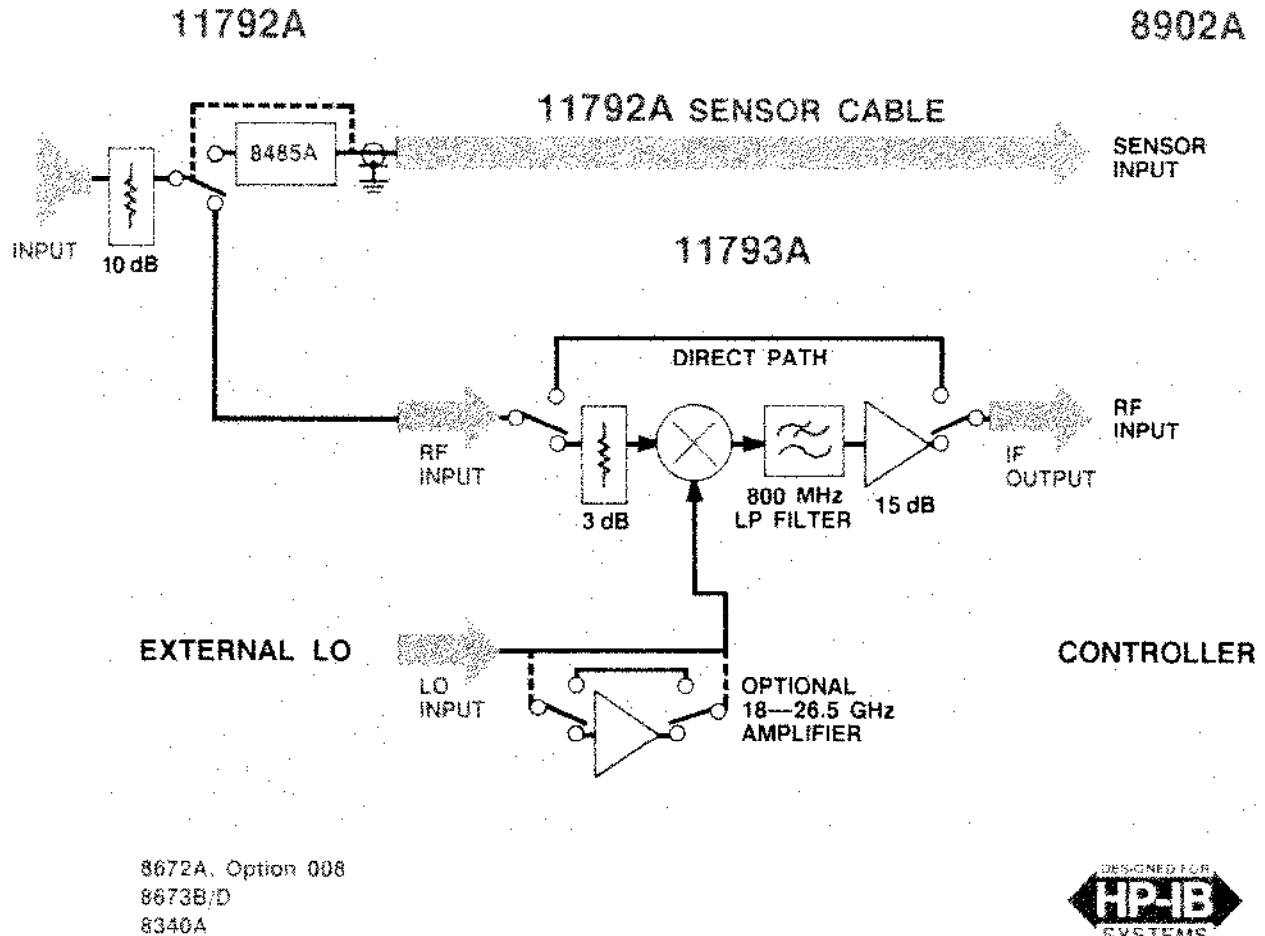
11792A

8902A

11792A SENSOR CABLE

8485A

SENSOR INPUT

INPUT

10 dB

11793A

DIRECT PATH

RF INPUT

3 dB

800 MHz LP FILTER

15 dB

IF OUTPUT

RF INPUT

EXTERNAL LO

LO INPUT

OPTIONAL 18—26.5 GHz AMPLIFIER

CONTROLLER

8672A, Option 008
8673B/D
8340A

DESIGNED FOR
HP-IB
SYSTEMS